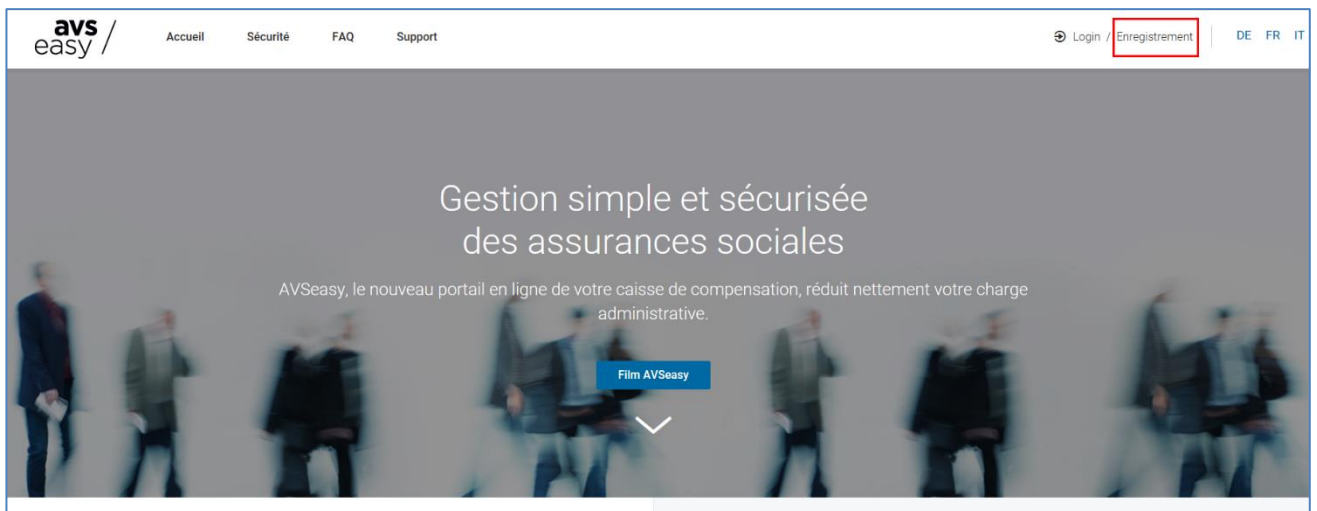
avs easy /

Accueil Sécurité FAQ Support

Login / Enregistrement

DE FR IT

Gestion simple et sécurisée des assurances sociales

AVSeasy, le nouveau portail en ligne de votre caisse de compensation, réduit nettement votre charge administrative.

Film AVSeasy